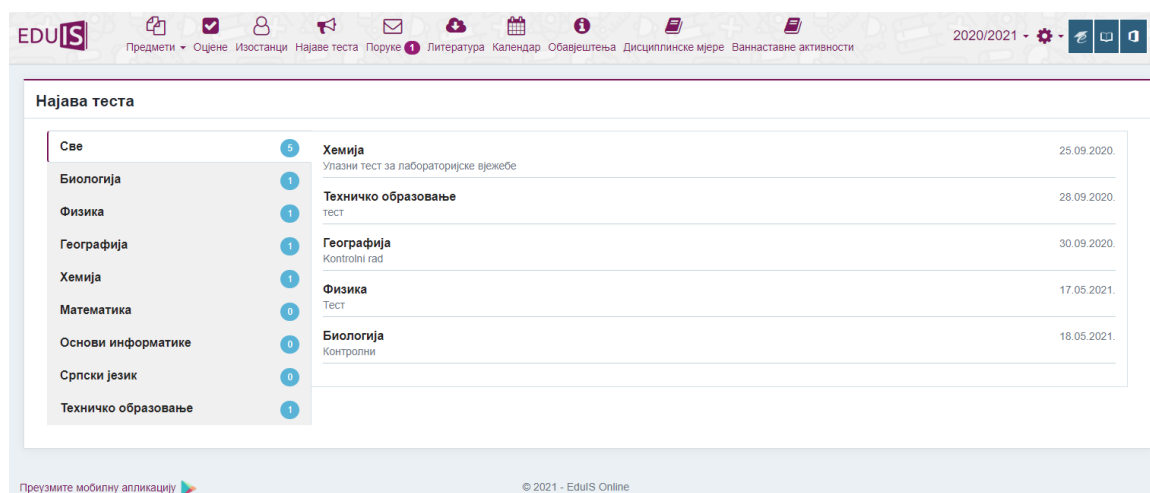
EDUIS

Предмети ▾ Оцјене Изостанци Најаве теста Поруке 1 Литература Календар Обавјештења Дисциплинске мјере Ваннаставне активности

2020/2021 ▾

Најава теста

| | |
|---|---|
| Све | 5 |
| Биологија | 1 |
| Физика | 1 |
| Географија | 1 |
| Хемија | 1 |
| Математика | 0 |
| Основи информатике | 0 |
| Српски језик | 0 |
| Техничко образовање | 1 |

Хемија
Улазни тест за лабораторијске вјежебе
25.09.2020.

Техничко образовање
тест
28.09.2020.

Географија
Kontrolni rad
30.09.2020.

Физика
Тест
17.05.2021.

Биологија
Контролни
18.05.2021.

Преузмите мобилну апликацију

© 2021 - EduIS Online